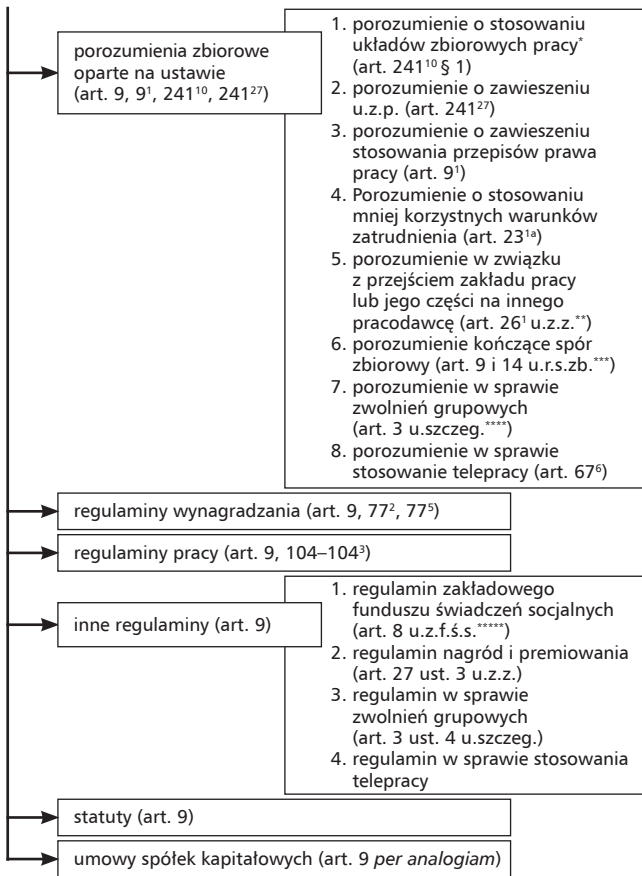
porozumienia zbiorowe oparte na ustawie (art. 9, $9^1$, $241^{10}$, $241^{27}$)

1. porozumienie o stosowaniu układów zbiorowych pracy* (art. $241^{10}$ § 1)
2. porozumienie o zawieszeniu u.z.p. (art. $241^{27}$)
3. porozumienie o zawieszeniu stosowania przepisów prawa pracy (art. $9^1$)
4. Porozumienie o stosowaniu mniej korzystnych warunków zatrudnienia (art. $23^{1a}$)
5. porozumienie w związku z przejściem zakładu pracy lub jego części na innego pracodawcę (art. $26^1$ u.z.z.**)
6. porozumienie kończące spór zbiorowy (art. 9 i 14 u.r.s.zb.***)
7. porozumienie w sprawie zwolnień grupowych (art. 3 u.szczeg.****)
8. porozumienie w sprawie stosowanie telepracy (art. $67^6$)

regulaminy wynagradzania (art. 9, $77^2$, $77^5$)

regulaminy pracy (art. 9, 104–$104^3$)

inne regulaminy (art. 9)

1. regulamin zakładowego funduszu świadczeń socjalnych (art. 8 u.z.f.ś.s.*****)
2. regulamin nagród i premiowania (art. 27 ust. 3 u.z.z.)
3. regulamin w sprawie zwolnień grupowych (art. 3 ust. 4 u.szczeg.)
4. regulamin w sprawie stosowania telepracy

statuty (art. 9)

umowy spółek kapitałowych (art. 9 per analogiam)